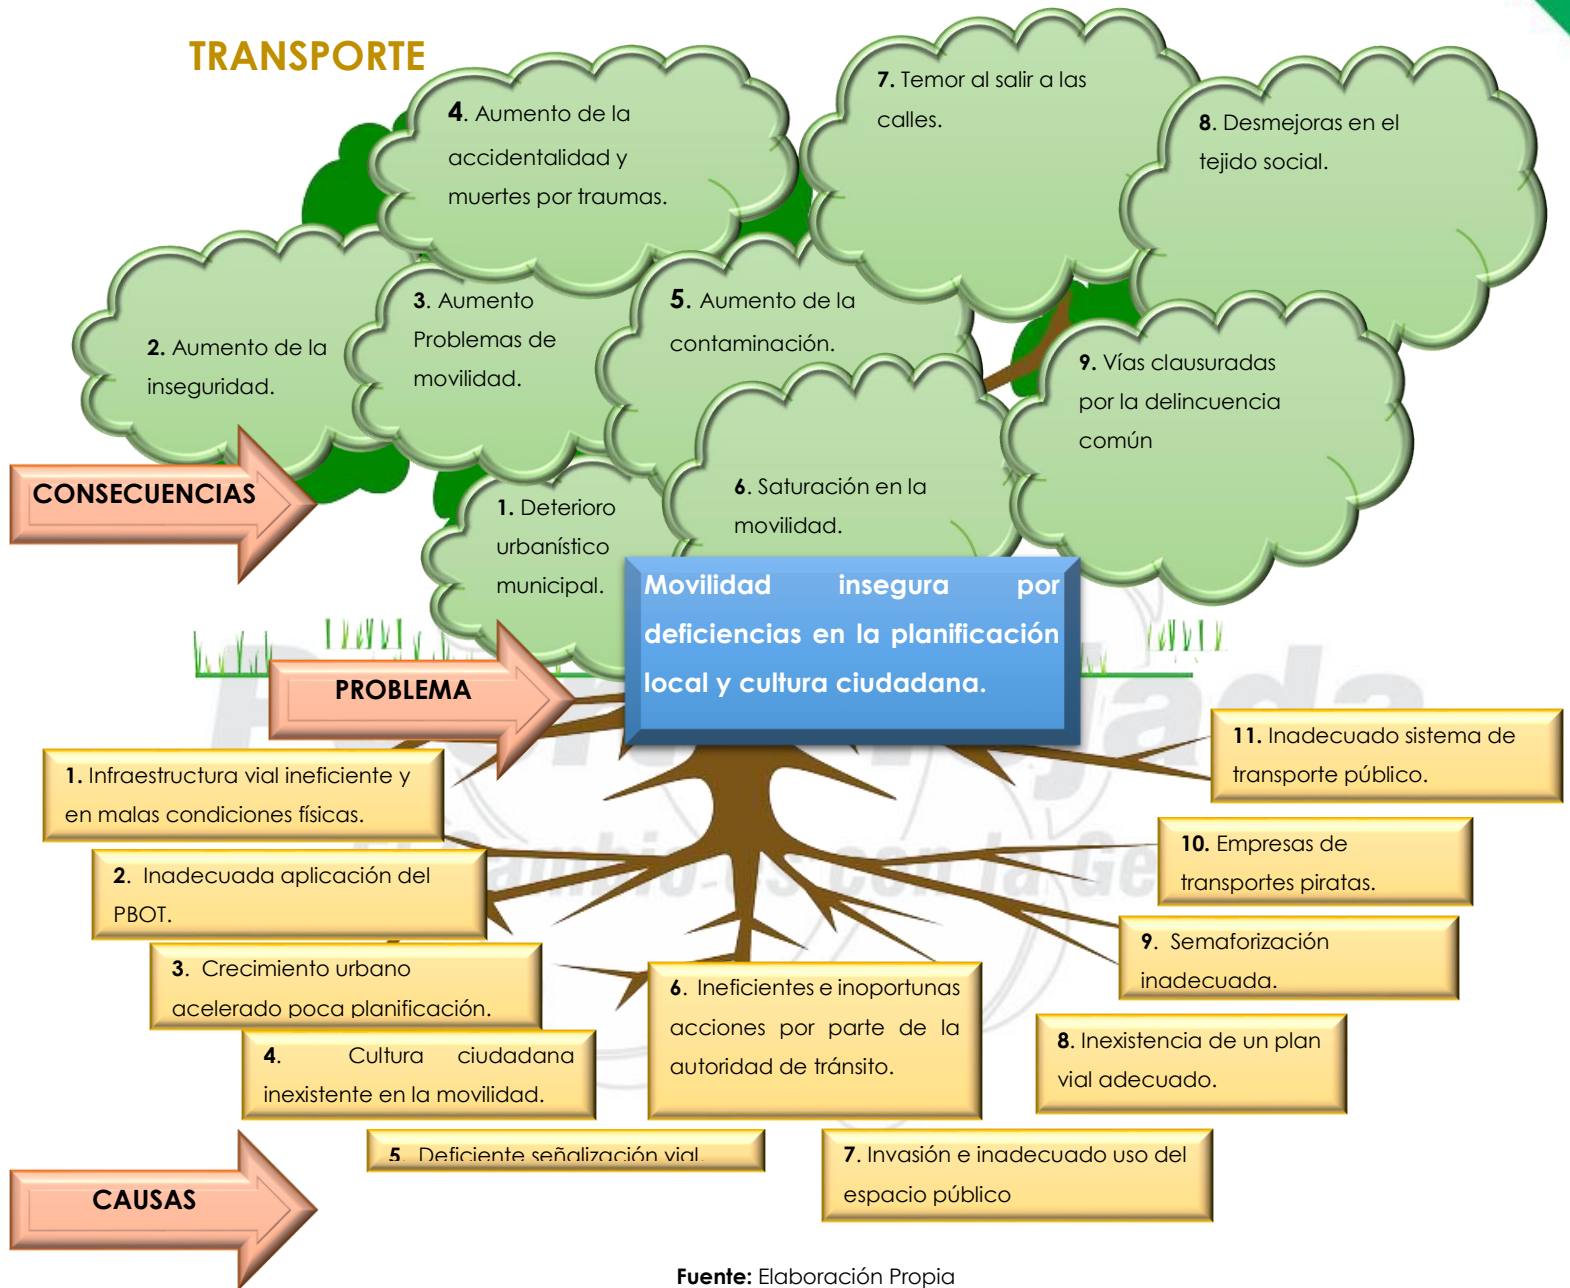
TRANSPORTE

4. Aumento de la accidentalidad y muertes por traumas.

7. Temor al salir a las calles.

8. Desmejoras en el tejido social.

2. Aumento de la inseguridad.

3. Aumento Problemas de movilidad.

5. Aumento de la contaminación.

9. Vías clausuradas por la delincuencia común

CONSECUENCIAS

1. Deterioro urbanístico municipal.

6. Saturación en la movilidad.

Movilidad insegura por deficiencias en la planificación local y cultura ciudadana.

PROBLEMA

11. Inadecuado sistema de transporte público.

1. Infraestructura vial ineficiente y en malas condiciones físicas.

10. Empresas de transportes piratas.

2. Inadecuada aplicación del PBOT.

9. Semaforización inadecuada.

3. Crecimiento urbano acelerado poca planificación.

6. Ineficientes e inoportunas acciones por parte de la autoridad de tránsito.

8. Inexistencia de un plan vial adecuado.

4. Cultura ciudadana inexistente en la movilidad.

5. Deficiente señalización vial.

7. Invasión e inadecuado uso del espacio público

CAUSAS

Fuente: Elaboración Propia